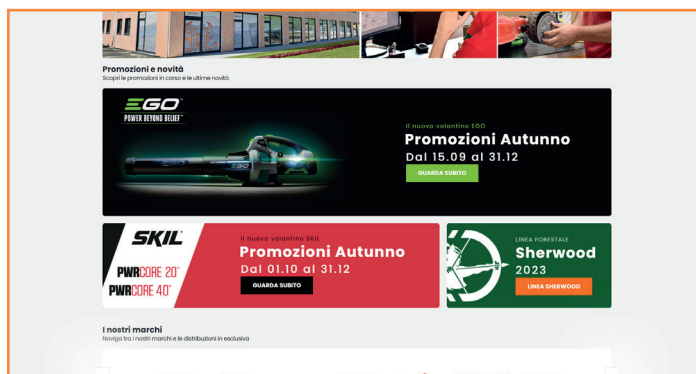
Promozioni e novità
Scopri le promozioni in corso e le ultime novità

EGO
POWER BEYOND BELIEF

Il nuovo volantino EGO
Promozioni Autunno
Dal 15.09 al 31.12
GUARDA SUBITO

SKIL
PWRCORE 20
PWRCORE 40

Il nuovo volantino SKIL
Promozioni Autunno
Dal 01.10 al 31.12
GUARDA SUBITO

LINEA FORESTALE
Sherwood
2023
LINEA SHERWOOD

I nostri marchi
Naviga tra i nostri marchi e le distribuzioni in esclusiva